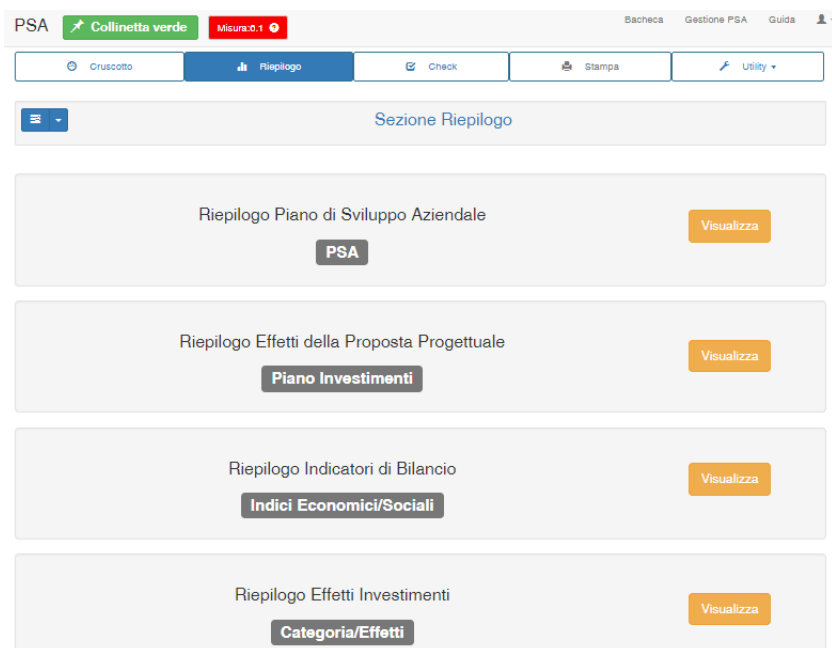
PSA Collinetta verde Misura:0.1

Bacheca Gestione PSA Guida

Cruscotto Riepilogo Check Stampa Utility

Sezione Riepilogo

Riepilogo Piano di Sviluppo Aziendale
PSA
Visualizza

Riepilogo Effetti della Proposta Progettuale
Piano Investimenti
Visualizza

Riepilogo Indicatori di Bilancio
Indici Economici/Sociali
Visualizza

Riepilogo Effetti Investimenti
Categoria/Effetti
Visualizza